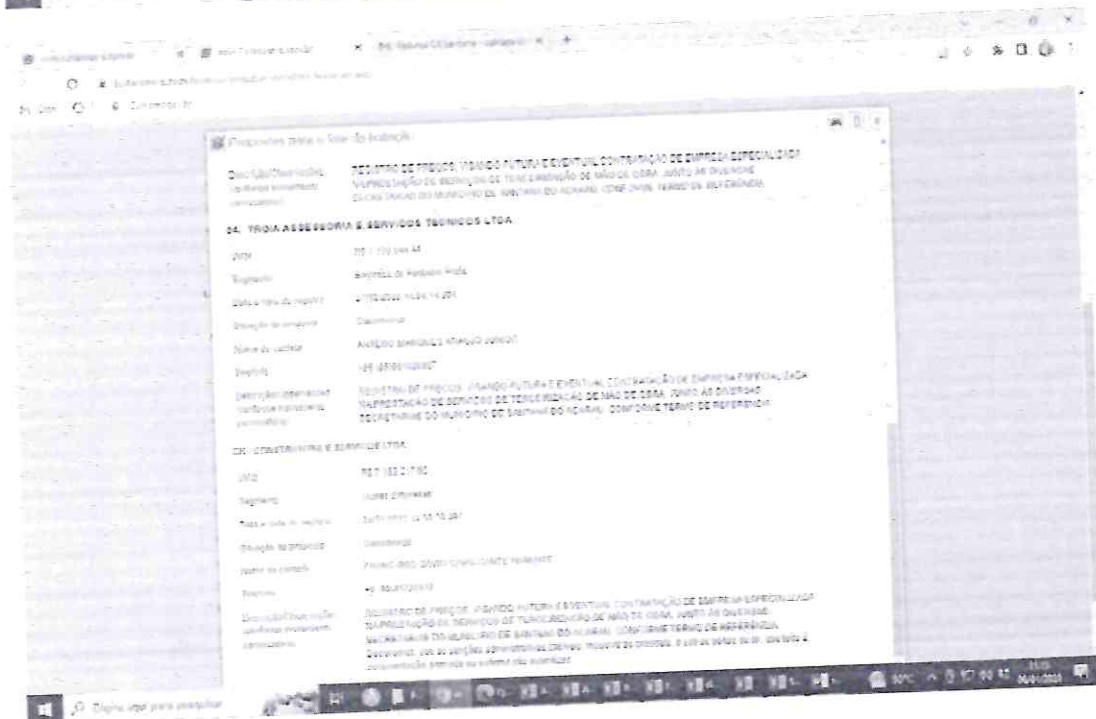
Propostas para o lote da licitação

Descrição/Observações (conforme inicialmente cadastrado): REGISTRO DE PREÇOS, VISANDO FUTURA E EVENTUAL CONTRATAÇÃO DE EMPRESA ESPECIALIZADA NA PRESTAÇÃO DE SERVIÇOS DE TERCEIRIZAÇÃO DE MÃO DE OBRA, JUNTO ÀS DIVERSAS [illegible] DO MUNICÍPIO DE SANTANA DO ACARAÚ, CONFORME TERMO DE REFERÊNCIA

04. TROIA ASSESSORIA E SERVIÇOS TÉCNICOS LTDA

CNPJ: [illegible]

Segmento: Empresa de Pequeno Porte

Data e hora do registro: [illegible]

Situação da proposta: Classificada

Nome do contato: ANTONIO MARQUES ARAUJO JUNIOR

Telefone: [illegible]

Descrição/Observações (conforme inicialmente cadastrado): REGISTRO DE PREÇOS, VISANDO FUTURA E EVENTUAL CONTRATAÇÃO DE EMPRESA ESPECIALIZADA NA PRESTAÇÃO DE SERVIÇOS DE TERCEIRIZAÇÃO DE MÃO DE OBRA, JUNTO ÀS DIVERSAS SECRETARIAS DO MUNICÍPIO DE SANTANA DO ACARAÚ, CONFORME TERMO DE REFERÊNCIA

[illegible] CONSTRUTORA E SERVIÇOS LTDA

CNPJ: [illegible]

Segmento: Outras Empresas

Data e hora do registro: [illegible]

Situação da proposta: Classificada

Nome do contato: FRANCISCO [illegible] CAVALCANTE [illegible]

Telefone: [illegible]

Descrição/Observações (conforme inicialmente cadastrado): REGISTRO DE PREÇOS, VISANDO FUTURA E EVENTUAL CONTRATAÇÃO DE EMPRESA ESPECIALIZADA NA PRESTAÇÃO DE SERVIÇOS DE TERCEIRIZAÇÃO DE MÃO DE OBRA, JUNTO ÀS DIVERSAS SECRETARIAS DO MUNICÍPIO DE SANTANA DO ACARAÚ, CONFORME TERMO DE REFERÊNCIA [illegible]

Digite aqui para pesquisar